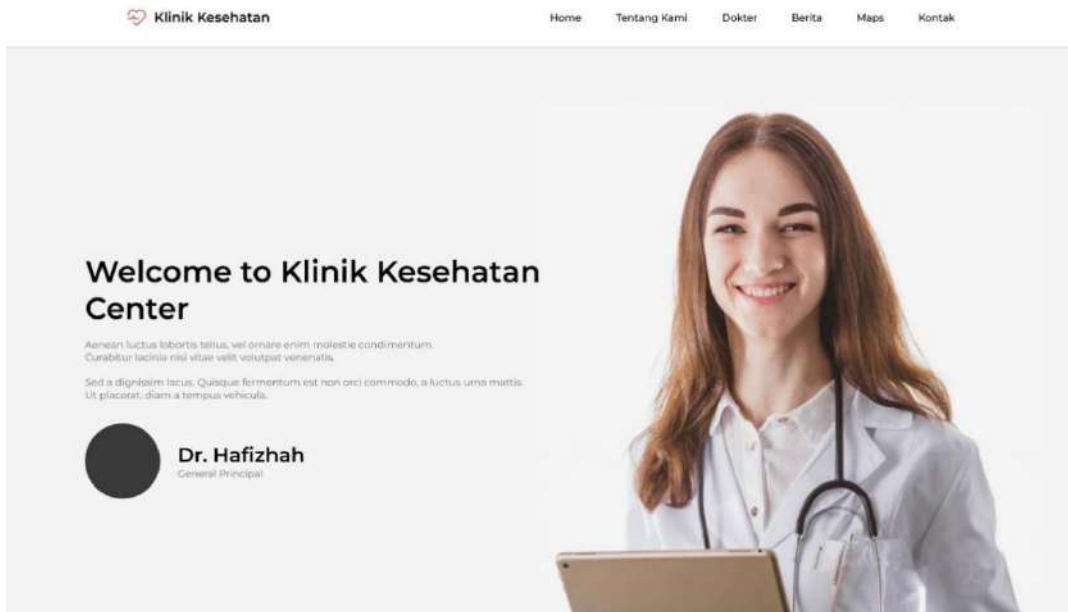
Klinik Kesehatan

Home Tentang Kami Dokter Berita Maps Kontak

Welcome to Klinik Kesehatan Center

Aenean luctus lobortis tellus, vel ornare enim molestie condimentum. Curabitur lacinia nisi vitae velit volutpat venenatis.

Sed a dignissim lacus. Quisque fermentum est non orci commodo, a luctus urna mattis. Ut placerat, diam a tempus vehicula.

Dr. Hafizhah
General Principal